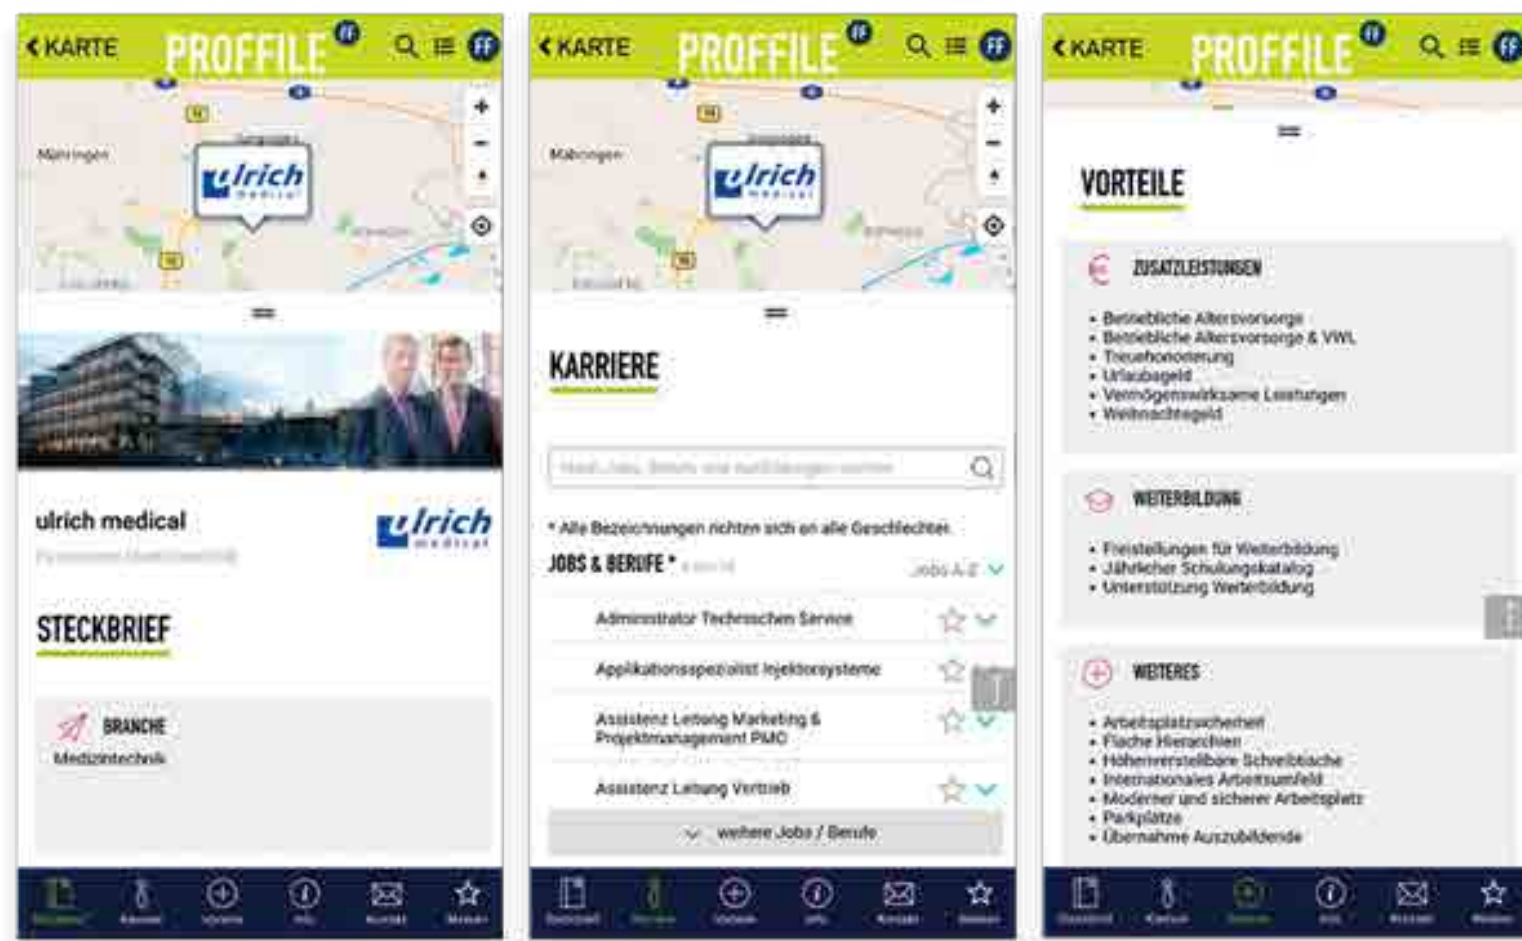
KARTE PROFFILE FF

Mähringen

ulrich medical

ulrich medical

ulrich medical

STECKBRIEF

BRANCHE
Medizintechnik

KARTE PROFFILE FF

Mähringen

ulrich medical

KARRIERE

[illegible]

* Alle Bezeichnungen richten sich an alle Geschlechter

JOBS & BERUFE * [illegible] Jobs A-Z

Administrator Technischen Service

Applikationsspezialist Injektorsysteme

Assistenz Leitung Marketing & Projektmanagement PMO

Assistenz Leitung Vertrieb

weitere Jobs / Berufe

KARTE PROFFILE FF

VORTEILE

ZUSATZLEISTUNGEN
• Betriebliche Altersvorsorge
• Betriebliche Altersvorsorge & VWL
• Treuehonorierung
• Urlaubsgeld
• Vermögenswirksame Leistungen
• Weihnachtsgeld

WEITERBILDUNG
• Freistellungen für Weiterbildung
• Jährlicher Schulungskatalog
• Unterstützung Weiterbildung

WEITERES
• Arbeitsplatzsicherheit
• Flache Hierarchien
• Höhenverstellbare Schreibtische
• Internationales Arbeitsumfeld
• Moderner und sicherer Arbeitsplatz
• Parkplätze
• Übernahme Auszubildende